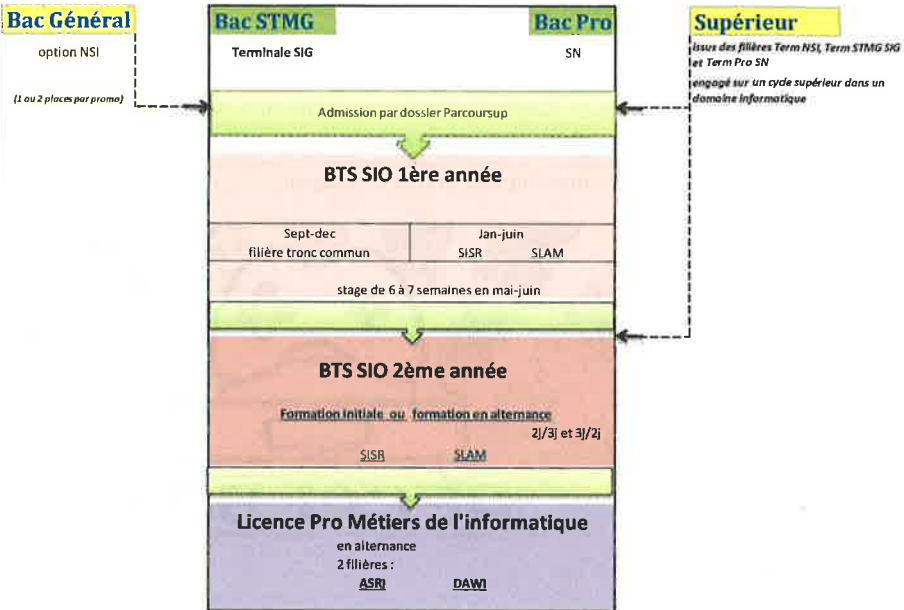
Bac Général

option NSI

(1 ou 2 places par promo)

Bac STMG

Terminale SIG

Bac Pro

SN

Supérieur

issus des filières Term NSI, Term STMG SIG et Term Pro SN

engagé sur un cycle supérieur dans un domaine informatique

Admission par dossier Parcoursup

BTS SIO 1ère année

Sept-dec
filière tronc commun

Jan-juin
SISR SLAM

stage de 6 à 7 semaines en mai-juin

BTS SIO 2ème année

Formation initiale ou formation en alternance

2j/3j et 3j/2j

SISR SLAM

Licence Pro Métiers de l'informatique

en alternance

2 filières :

ASRI DAWI